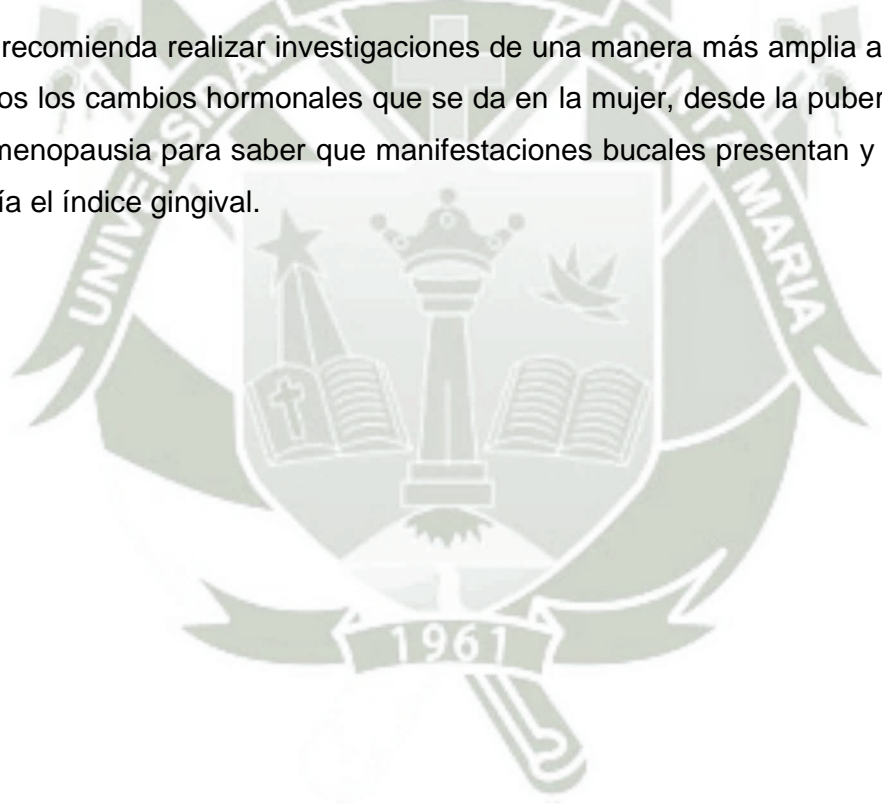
recomienda realizar investigaciones de una manera más amplia a os los cambios hormonales que se da en la mujer, desde la puber menopausia para saber que manifestaciones bucales presentan y ía el índice gingival.

UNIVERSIDAD CATÓLICA DE SANTA MARÍA

1961